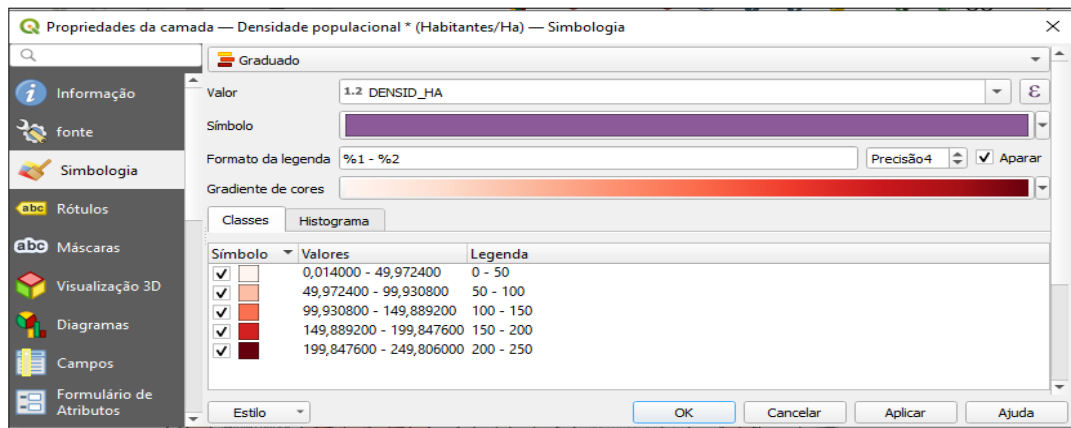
Propriedades da camada — Densidade populacional * (Habitantes/Ha) — Simbologia

Informação
fonte
Simbologia
Rótulos
Máscaras
Visualização 3D
Diagramas
Campos
Formulário de Atributos

Graduado
Valor
1.2 DENSID_HA
Símbolo
Formato da legenda
%1 - %2
Precisão 4
Aparar
Gradiente de cores

Classes
Histograma

| Símbolo | Valores | Legenda |
|---|---|---|
| ✓ | 0,014000 - 49,972400 | 0 - 50 |
| ✓ | 49,972400 - 99,930800 | 50 - 100 |
| ✓ | 99,930800 - 149,889200 | 100 - 150 |
| ✓ | 149,889200 - 199,847600 | 150 - 200 |
| ✓ | 199,847600 - 249,806000 | 200 - 250 |

Estilo
OK
Cancelar
Aplicar
Ajuda